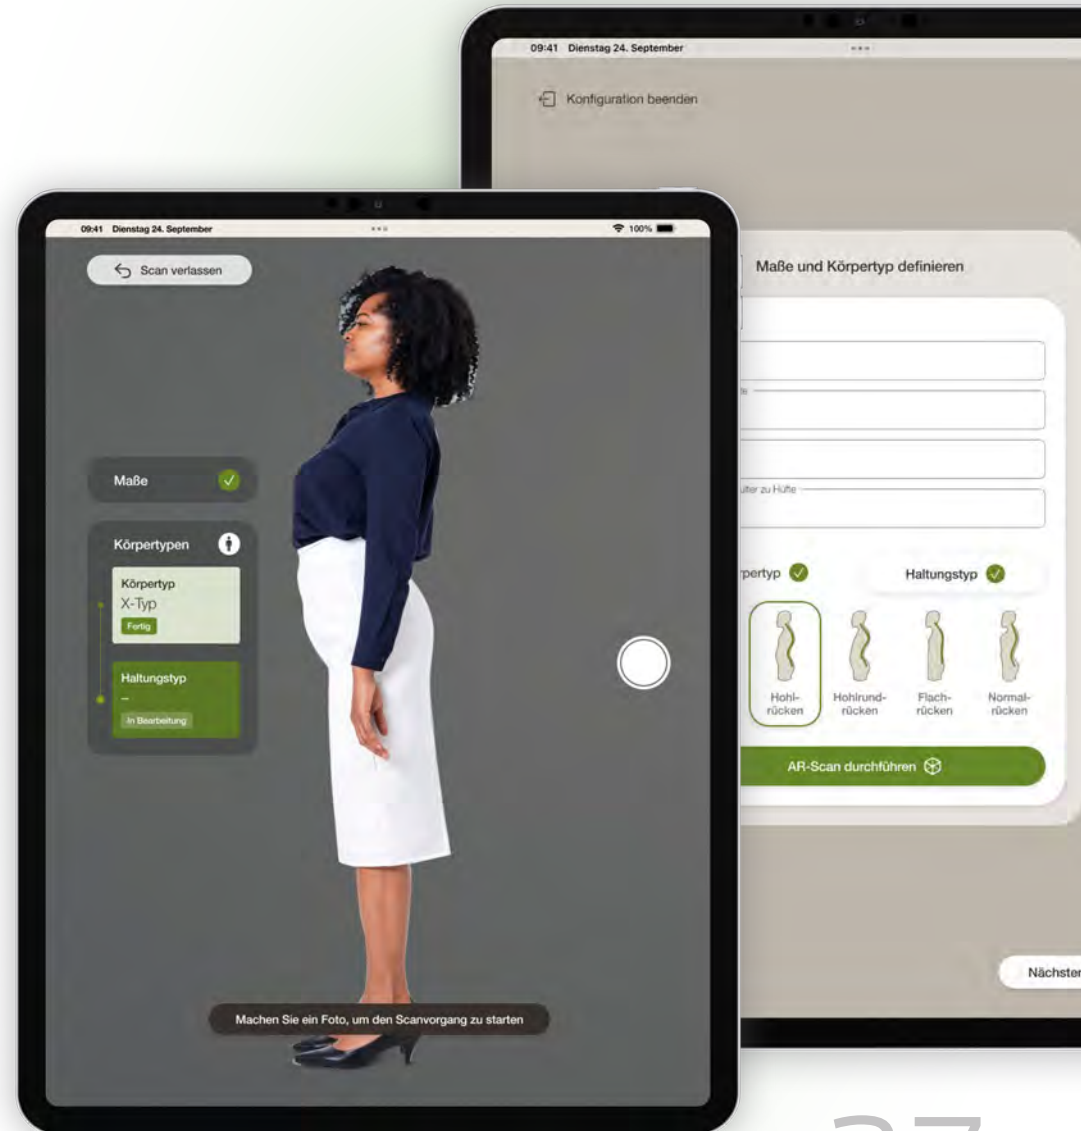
09:41 Dienstag 24. September

Konfiguration beenden

Maße und Körpertyp definieren

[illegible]e

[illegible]lter zu Hüfte

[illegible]rpertyp

Haltungstyp

Hohlrücken

Hohlrundrücken

Flachrücken

Normalrücken

AR-Scan durchführen

Nächster

09:41 Dienstag 24. September

100%

Scan verlassen

Maße

Körpertypen

Körpertyp

X-Typ

Fertig

Haltungstyp

–

In Bearbeitung

Machen Sie ein Foto, um den Scanvorgang zu starten

37